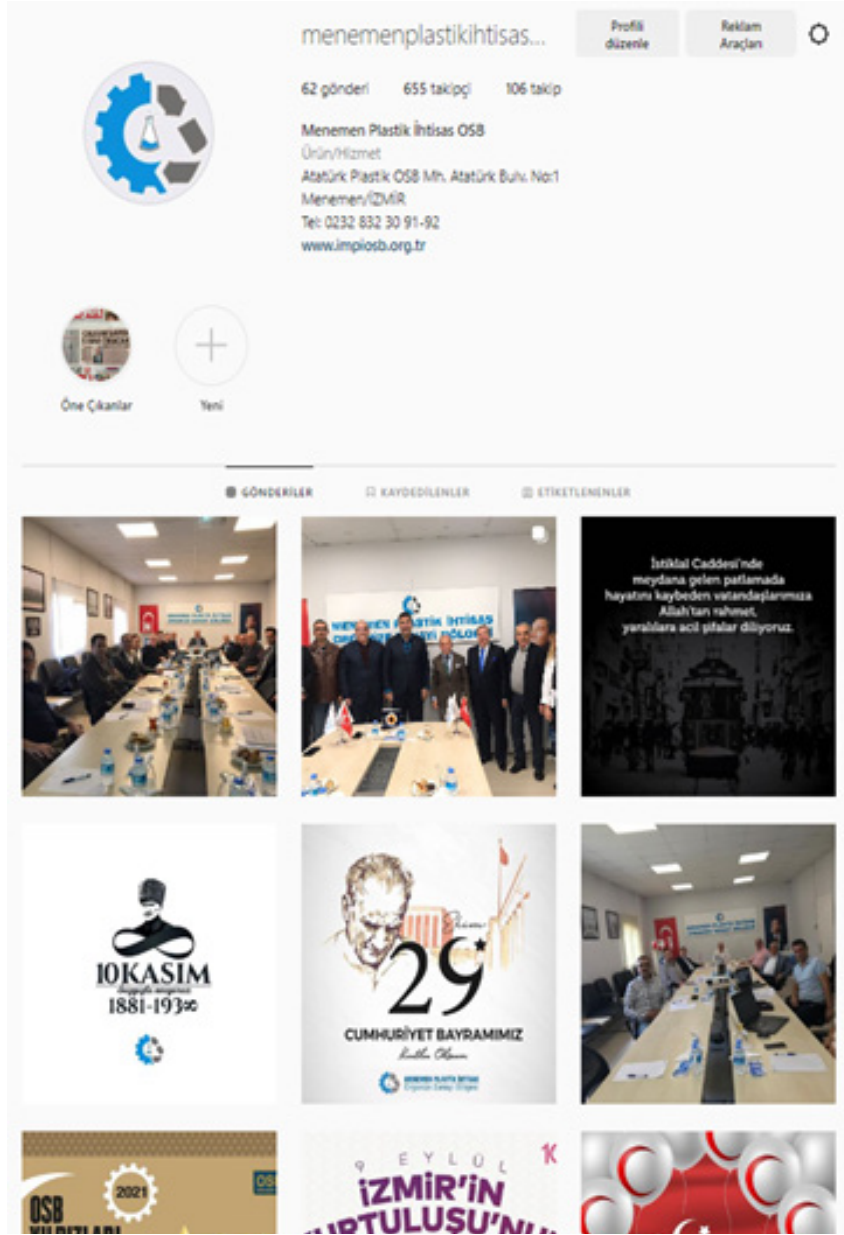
menemenplastikihtisas...

Profili düzenle

Reklam Araçları

62 gönderi 655 takipçi 106 takip

Menemen Plastik İhtisas OSB
Ürün/Hizmet
Atatürk Plastik OSB Mh. Atatürk Bulv. No:1
Menemen/İZMİR
Tel: 0232 832 30 91-92
www.impiosb.org.tr

Öne Çıkanlar

Yeni

GÖNDERİLER KAYDEDİLENLER ETİKETLENENLER

MENEMEN PLASTİK İHTİSAS

İstiklal Caddesi'nde meydana gelen patlamada hayatını kaybeden vatandaşlarımıza Allah'tan rahmet, yaralılara acil şifalar diliyoruz.

10KASIM
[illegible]
1881-193∞

29
CUMHURİYET BAYRAMIMIZ
Kutlu Olsun

2021
OSB
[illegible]

9 EYLÜL
İZMİR'İN
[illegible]RTULUŞU'NU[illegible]